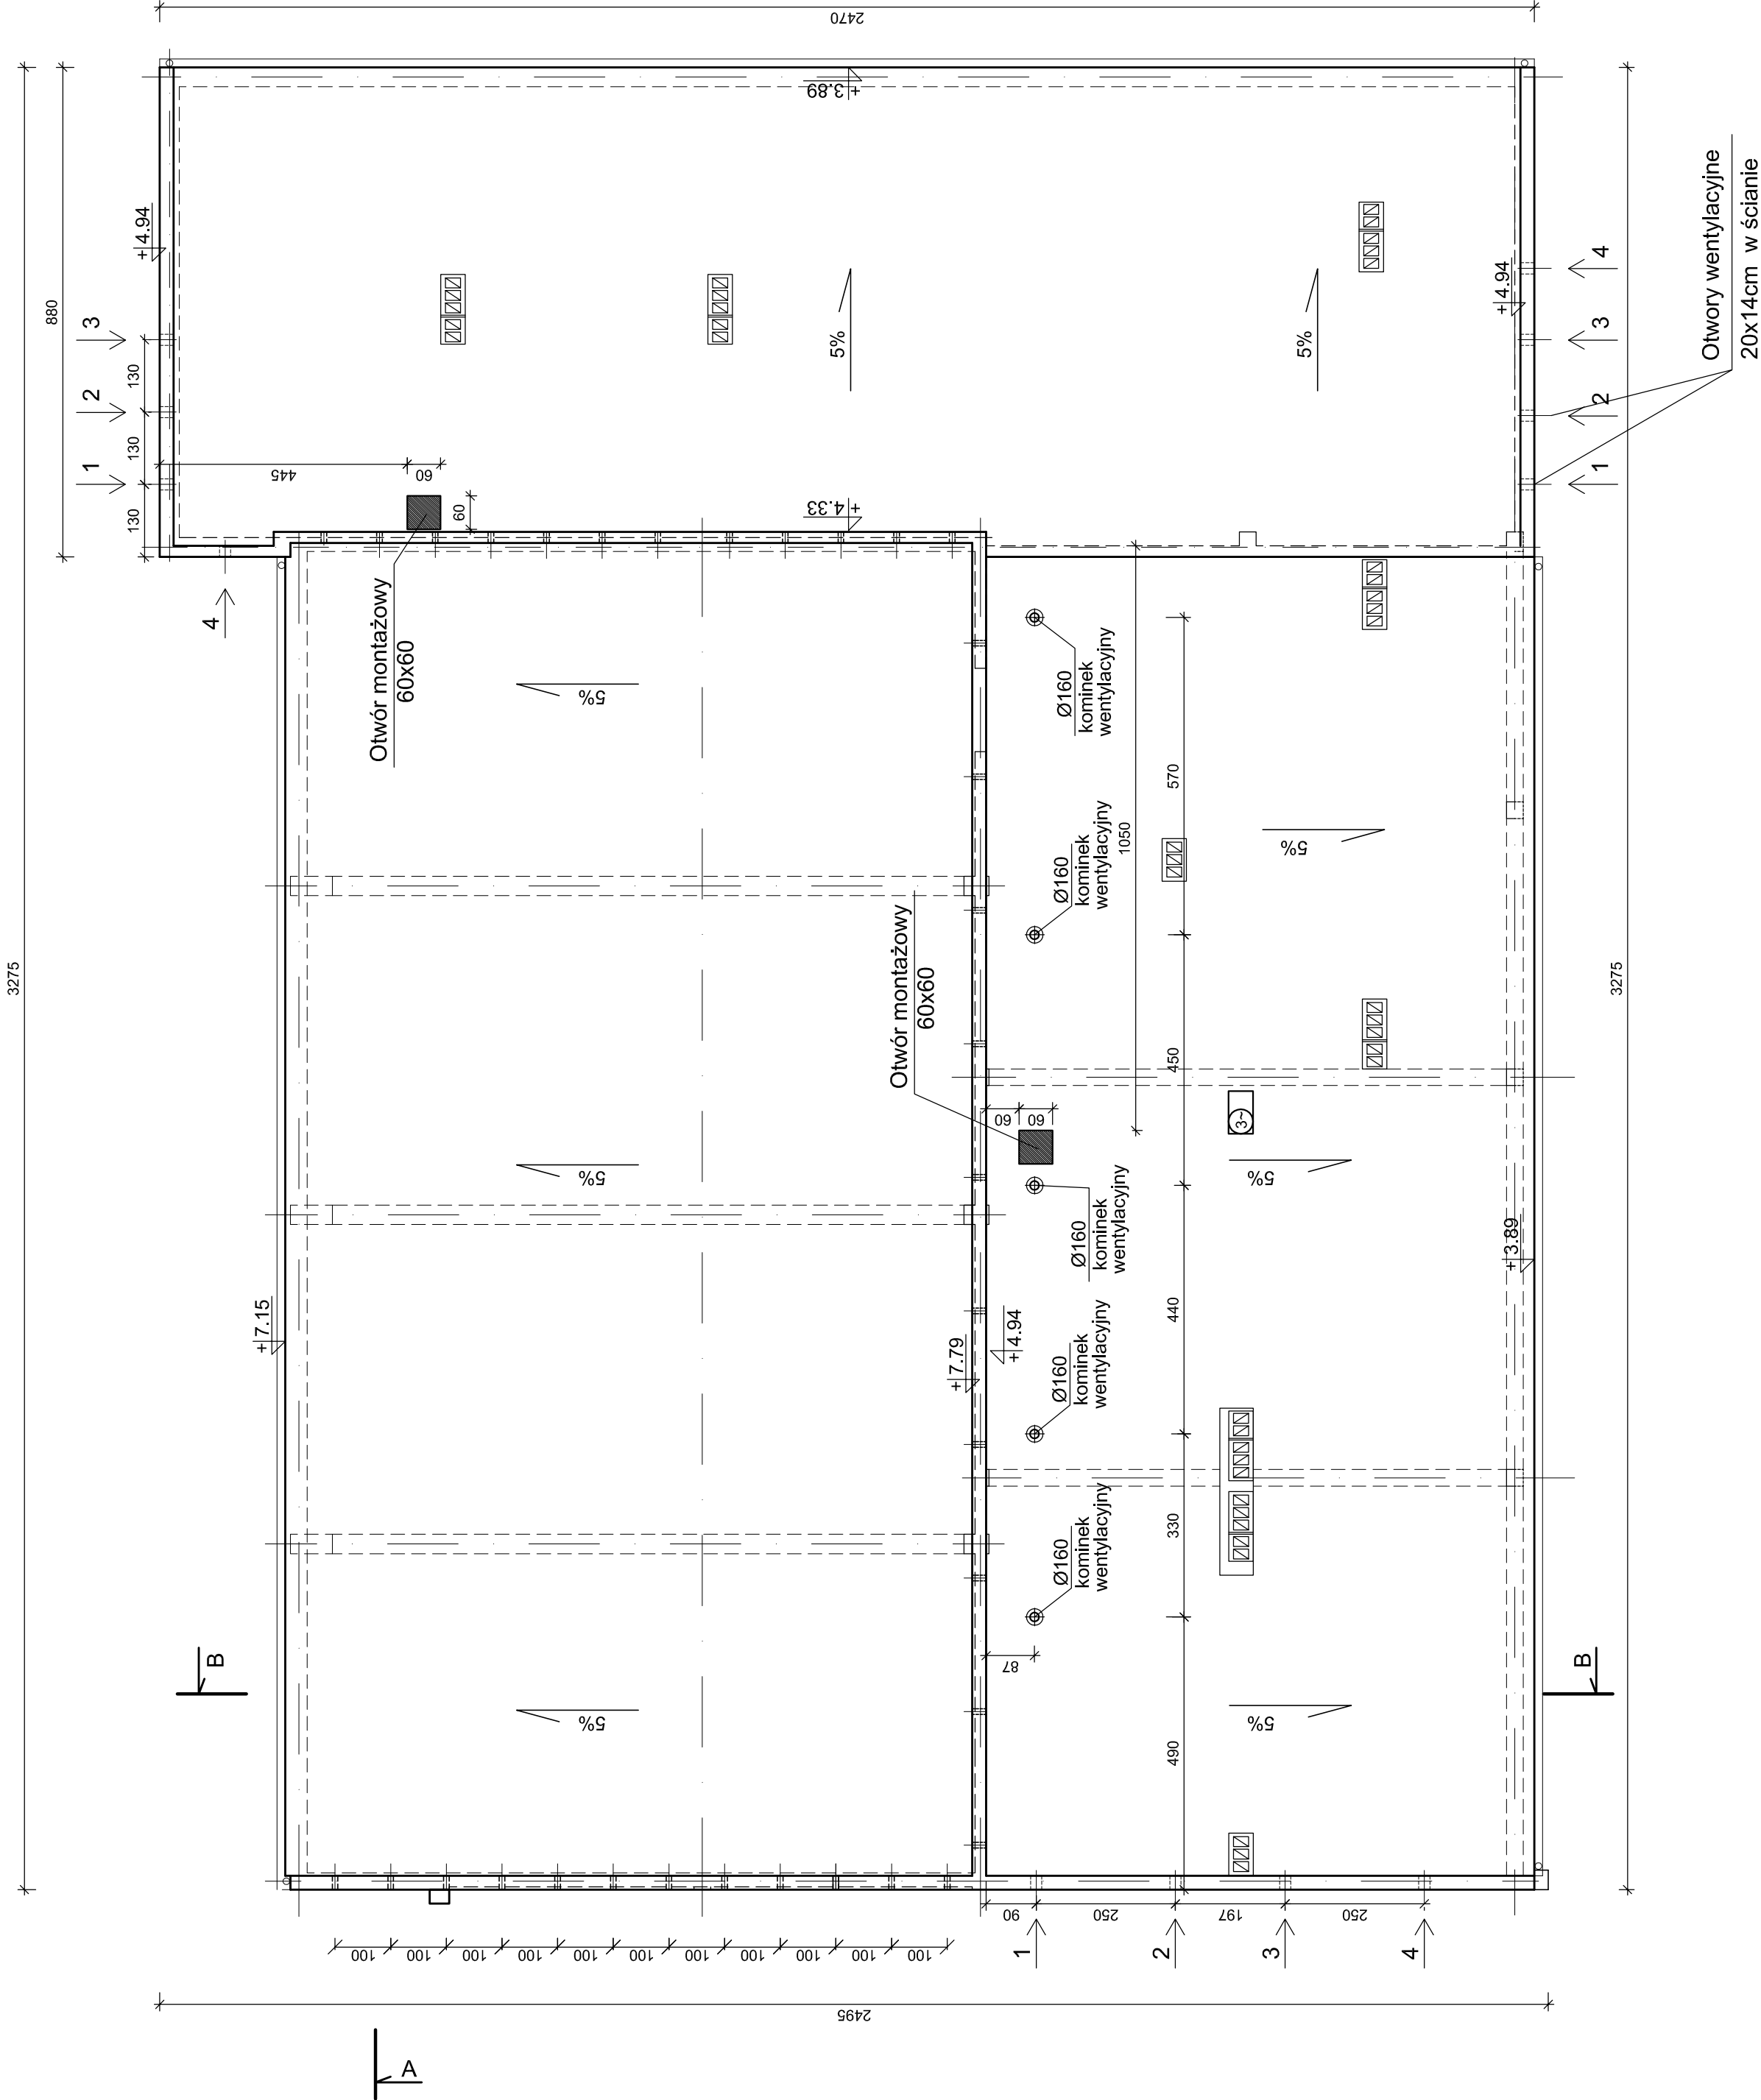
2470

+3.89

880

3

2

1

130

130

130

+4.94

445

60

60

+4.33

Otwór montażowy
60x60

4

5%

5%

Otwory wentylacyjne
20x14cm w ścianie

4

3

2

1

+4.94

5%

Ø160
kominek
wentylacyjny

Ø160
kominek
wentylacyjny

1050

570

450

440

330

490

3275

3275

Otwór montażowy
60x60

60

60

5%

5%

5%

5%

5%

Ø160
kominek
wentylacyjny

Ø160
kominek
wentylacyjny

Ø160
kominek
wentylacyjny

+7.15

+7.79

+4.94

+3.89

87

B

B

90

250

197

250

1

2

3

4

100 100 100 100 100 100 100 100 100 100 100

2495

A